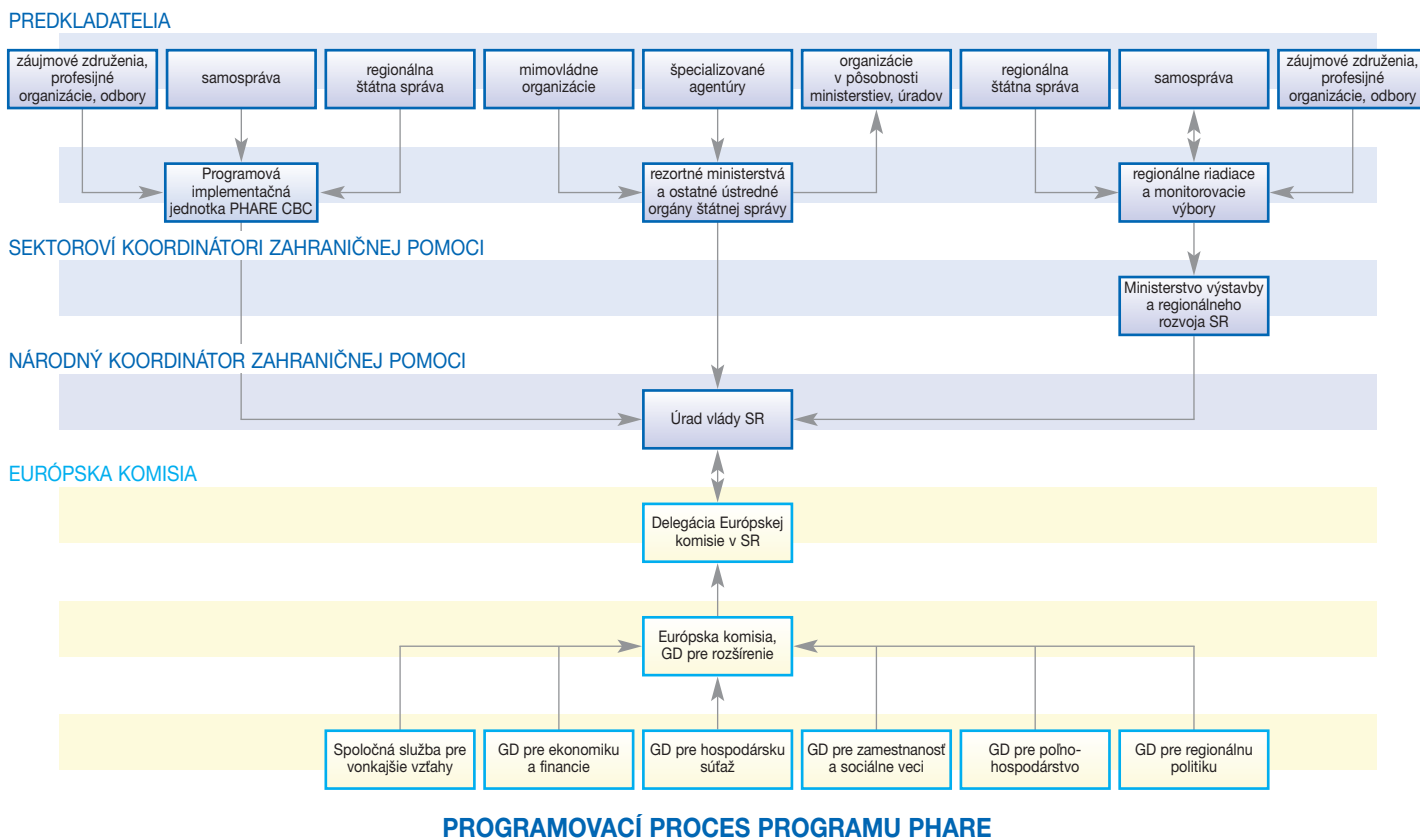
PREDKLADATELIA

záujmové združenia, profesijné organizácie, odbory

samospráva

regionálna štátna správa

mimovládne organizácie

špecializované agentúry

organizácie v pôsobnosti ministerstiev, úradov

regionálna štátna správa

samospráva

záujmové združenia, profesijné organizácie, odbory

Programová implementačná jednotka PHARE CBC

rezortné ministerstvá a ostatné ústredné orgány štátnej správy

regionálne riadiace a monitorovacie výbory

SEKTOROVÍ KOORDINÁTORI ZAHRANIČNEJ POMOCI

Ministerstvo výstavby a regionálneho rozvoja SR

NÁRODNÝ KOORDINÁTOR ZAHRANIČNEJ POMOCI

Úrad vlády SR

EURÓPSKA KOMISIA

Delegácia Európskej komisie v SR

Európska komisia, GD pre rozšírenie

Spoločná služba pre vonkajšie vzťahy

GD pre ekonomiku a financie

GD pre hospodársku súťaž

GD pre zamestnanosť a sociálne veci

GD pre poľnohospodárstvo

GD pre regionálnu politiku

PROGRAMOVACÍ PROCES PROGRAMU PHARE